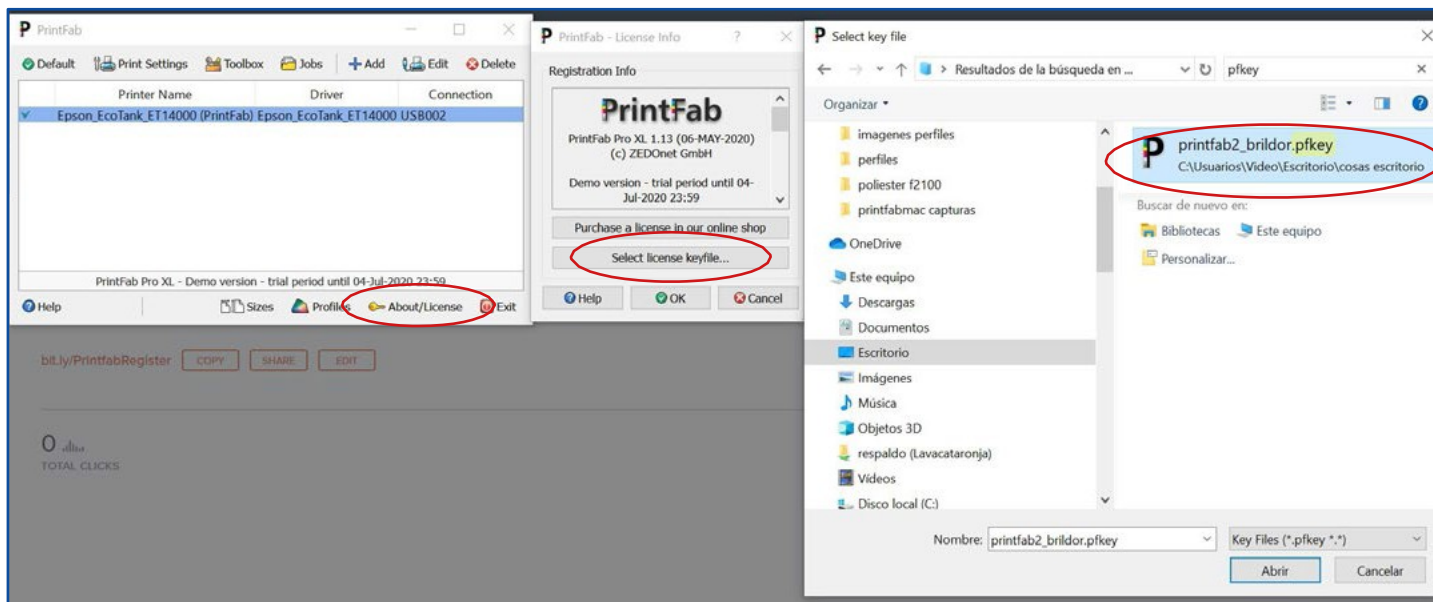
P PrintFab

Default Print Settings Toolbox Jobs Add Edit Delete

| Printer Name | Driver | Connection |
|---|---|---|
| Epson_EcoTank_ET14000 (PrintFab) | Epson_EcoTank_ET14000 | USB002 |

PrintFab Pro XL - Demo version - trial period until 04-Jul-2020 23:59

Help Sizes Profiles About/License Exit

bit.ly/PrintfabRegister COPY SHARE EDIT

0
TOTAL CLICKS

P PrintFab - License Info ? ×

Registration Info

PrintFab

PrintFab Pro XL 1.13 (06-MAY-2020)
(c) ZEDOnet GmbH

Demo version - trial period until 04-Jul-2020 23:59

Purchase a license in our online shop

Select license keyfile...

Help OK Cancel

P Select key file ×

> Resultados de la búsqueda en ... pfkey ×

Organizar ▾

imagenes perfiles
perfiles
poliester f2100
printfabmac capturas
OneDrive
Este equipo
Descargas
Documentos
Escritorio
Imágenes
Música
Objetos 3D
respaldo (Lavacataronja)
Vídeos
Disco local (C:)

printfab2_brildor.pfkey
C:\Usuarios\Video\Escritorio\cosas escritorio

Buscar de nuevo en:
Bibliotecas Este equipo
Personalizar...

Nombre: printfab2_brildor.pfkey
Key Files (*.pfkey *.*)
Abrir Cancelar